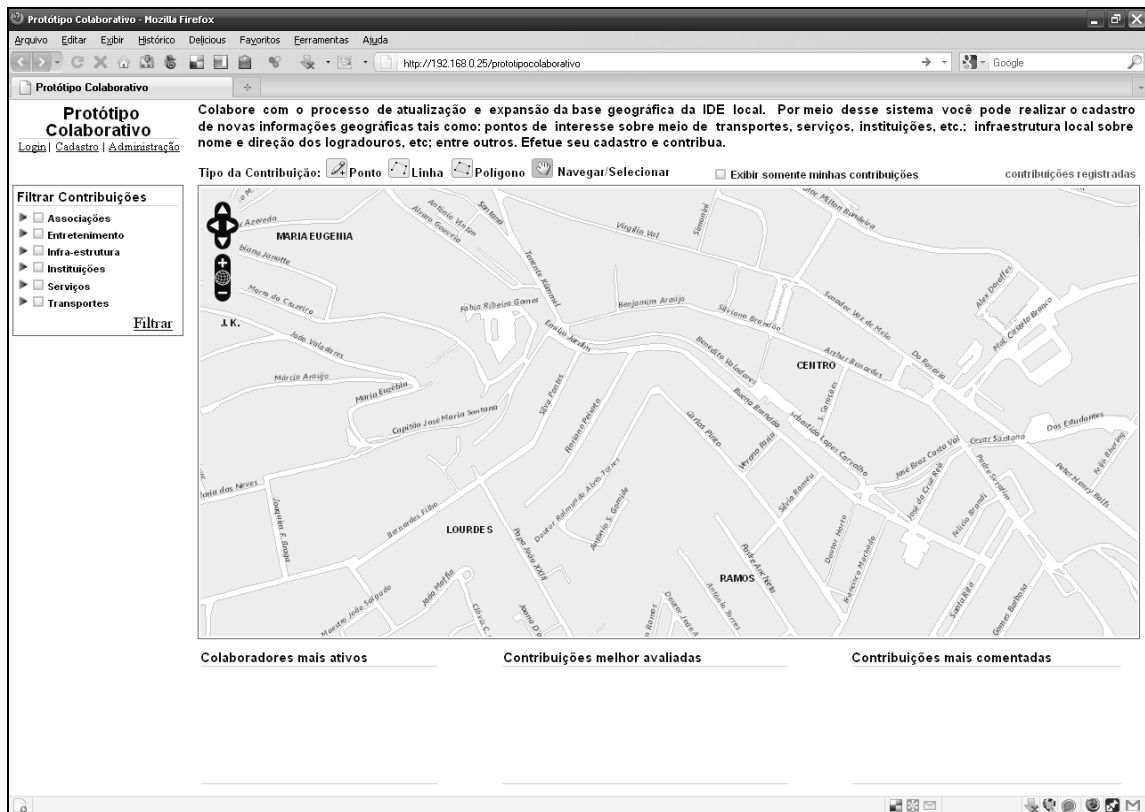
Protótipo Colaborativo - Mozilla Firefox

Arquivo Editar Exibir Histórico Delicious Favoritos Ferramentas Ajuda

http://192.168.0.25/prototipocolaborativo

Google

Protótipo Colaborativo

Protótipo Colaborativo

Login | Cadastro | Administração

Colabore com o processo de atualização e expansão da base geográfica da IDE local. Por meio desse sistema você pode realizar o cadastro de novas informações geográficas tais como: pontos de interesse sobre meio de transportes, serviços, instituições, etc.; infraestrutura local sobre nome e direção dos logradouros, etc; entre outros. Efetue seu cadastro e contribua.

Tipo da Contribuição: Ponto Linha Polígono Navegar/Selecionar

Exibir somente minhas contribuições

contribuições registradas

Filtrar Contribuições

Associações
Entretenimento
Infra-estrutura
Instituições
Serviços
Transportes

Filtrar

MARIA EUGENIA
J.K.
CENTRO
LOURDES
RAMOS

Azevedo
Antonio Versiani
Alvaro Garcia
Santana
Virgilio Val
Simonini
Mon. Milton Bandeira
Ibiano Janotte
Morro do Cruzeiro
Tomaz Kanimel
Fabio Ribeiro Gomes
Benjamim Araújo
Sizelena Brejelão
Senador Vaz de Melo
Alex Doulfes
Mal. Castelo Branco
João Valadares
Emilio Jardim
Benedito Valadares
Arthur Bernardes
Do Rosario
Márcio Araújo
Maria Eucébia
Silva Pontes
Capitão José Maria Santana
Roriano Peixoto
Buena Barro
Sebastião Lopes Carvalho
S. Gonçalo
Cesar Santana
Dos Estudantes
Félix Eberling
Peter Henry Bolfs
José Braz Costa Val
Padre Serafim
José da Cruz Reis
Helvécio Brandi
Maria das Neves
Joaquim F. Braga
Bernardes Filho
Doutor Raimundo Alves Torres
Antonio S. Gomide
Papa João XXIII
Quintão Pinto
Viçosa Rolim
Silvio Romero
Doutor Horta
Francisco Machado
Padre Ant. Netto
Santa Rita
Gomes Barbosa
Maestro João Salgado
João Mafra
Clóvis C.
Antonio Torres
Doutor João A.

Colaboradores mais ativos

Contribuições melhor avaliadas

Contribuições mais comentadas